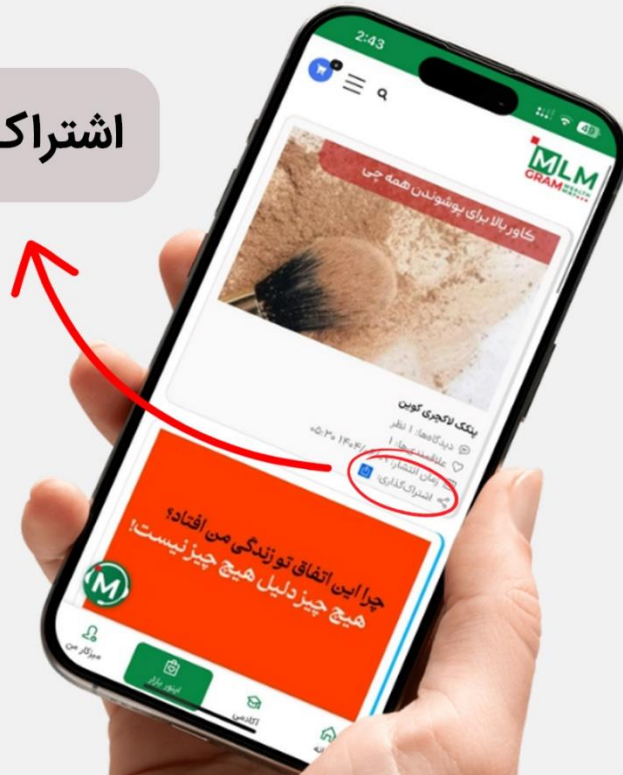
اشتراک

2:43

MLM GRAM

کاور بالا برای پوشوندن همه چی

پنکک لاکچری کوین

دیدگاه‌ها: ۱ نظر

علاقمندی‌ها: ۱

زمان انتشار: ۱۴۰۴/۰ ۵:۳۰

اشتراک‌گذاری:

چرا این اتفاق تو زندگی من افتاد؟
هیچ چیز دلیل هیچ چیز نیست!

میزکار من

ابزور بازار

آکادمی

خانه